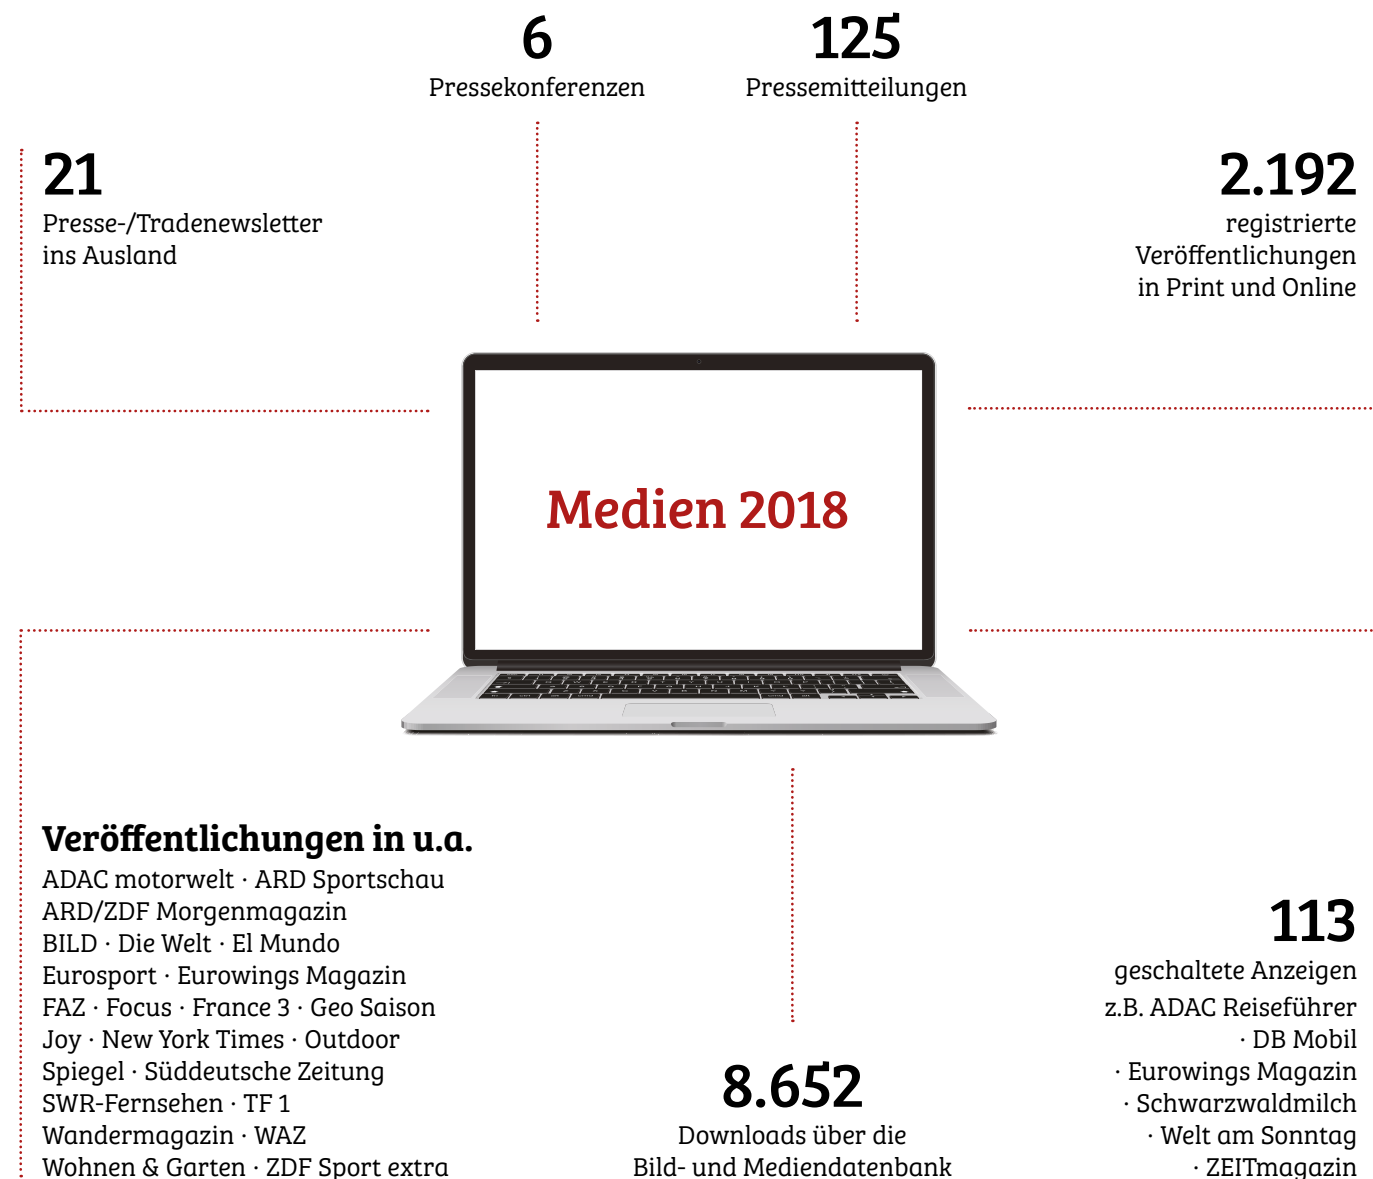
6
Pressekonferenzen

125
Pressemitteilungen

21
Presse-/Tradenewsletter ins Ausland

2.192
registrierte Veröffentlichungen in Print und Online

Medien 2018

Veröffentlichungen in u.a.
ADAC motorwelt · ARD Sportschau
ARD/ZDF Morgenmagazin
BILD · Die Welt · El Mundo
Eurosport · Eurowings Magazin
FAZ · Focus · France 3 · Geo Saison
Joy · New York Times · Outdoor
Spiegel · Süddeutsche Zeitung
SWR-Fernsehen · TF 1
Wandermagazin · WAZ
Wohnen & Garten · ZDF Sport extra

8.652
Downloads über die Bild- und Mediendatenbank

113
geschaltete Anzeigen
z.B. ADAC Reiseführer
· DB Mobil
· Eurowings Magazin
· Schwarzwaldmilch
· Welt am Sonntag
· ZEITmagazin